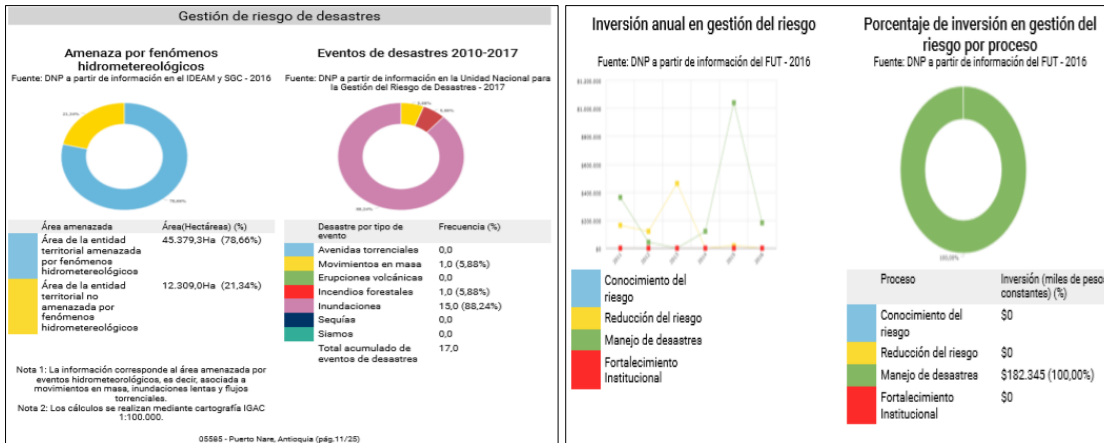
Gestión de riesgo de desastres

Amenaza por fenómenos hidrometereológicos
Fuente: DNP a partir de información en el IDEAM y SGC - 2016

21,34%
78,66%

| | Área amenazada | Área(Hectáreas) (%) |
|---|---|---|
| | Área de la entidad territorial amenazada por fenómenos hidrometereológicos | 45.379,3Ha (78,66%) |
| | Área de la entidad territorial no amenazada por fenómenos hidrometereológicos | 12.309,0Ha (21,34%) |

Nota 1: La información corresponde al área amenazada por eventos hidrometeorológicos, es decir, asociada a movimientos en masa, inundaciones lentas y flujos torrenciales.
Nota 2: Los cálculos se realizan mediante cartografía IGAC 1:100.000.

Eventos de desastres 2010-2017
Fuente: DNP a partir de información en la Unidad Nacional para la Gestión del Riesgo de Desastres - 2017

5,88%
5,88%
88,24%

| | Desastre por tipo de evento | Frecuencia (%) |
|---|---|---|
| | Avenidas torrenciales | 0,0 |
| | Movimientos en masa | 1,0 (5,88%) |
| | Erupciones volcánicas | 0,0 |
| | Incendios forestales | 1,0 (5,88%) |
| | Inundaciones | 15,0 (88,24%) |
| | Sequías | 0,0 |
| | Sismos | 0,0 |
| | Total acumulado de eventos de desastres | 17,0 |

05585 - Puerto Nare, Antioquia (pág.11/25)

Inversión anual en gestión del riesgo
Fuente: DNP a partir de información del FUT - 2016

$1.200.000
$1.000.000
$800.000
$600.000
$400.000
$200.000
$0
2011 2012 2013 2014 2015 2016

Conocimiento del riesgo
Reducción del riesgo
Manejo de desastres
Fortalecimiento Institucional

Porcentaje de inversión en gestión del riesgo por proceso
Fuente: DNP a partir de información del FUT - 2016

100,00%

| | Proceso | Inversión (miles de pesos constantes) (%) |
|---|---|---|
| | Conocimiento del riesgo | $0 |
| | Reducción del riesgo | $0 |
| | Manejo de desastres | $182.345 (100,00%) |
| | Fortalecimiento Institucional | $0 |